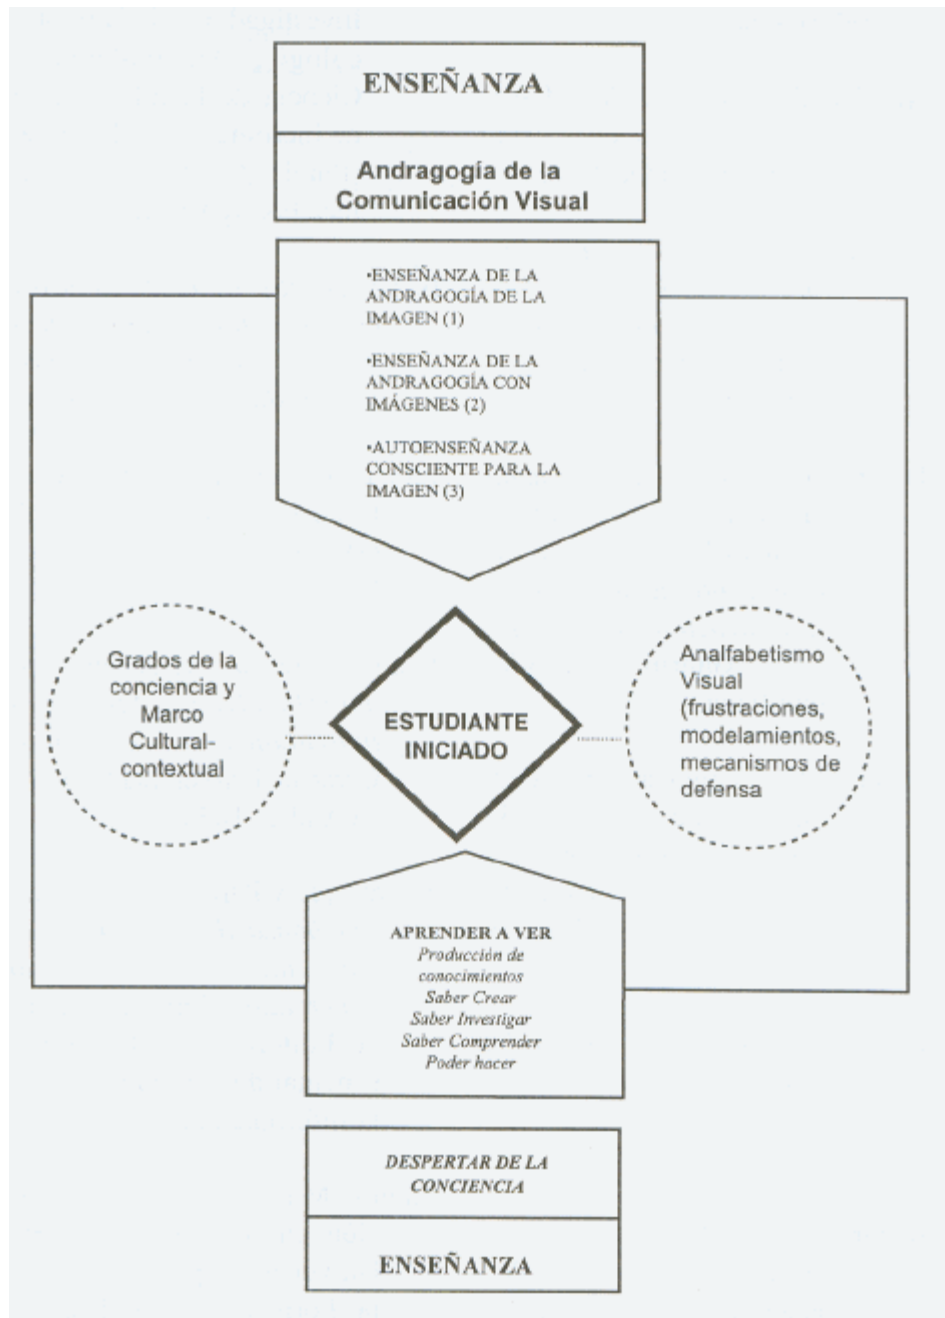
ENSEÑANZA

Andragogía de la Comunicación Visual

•ENSEÑANZA DE LA ANDRAGOGÍA DE LA IMAGEN (1)

•ENSEÑANZA DE LA ANDRAGOGÍA CON IMÁGENES (2)

•AUTOENSEÑANZA CONSCIENTE PARA LA IMAGEN (3)

Grados de la conciencia y Marco Cultural-contextual

ESTUDIANTE INICIADO

Analfabetismo Visual (frustraciones, modelamientos, mecanismos de defensa

APRENDER A VER
Producción de conocimientos
Saber Crear
Saber Investigar
Saber Comprender
Poder hacer

DESPERTAR DE LA CONCIENCIA

ENSEÑANZA